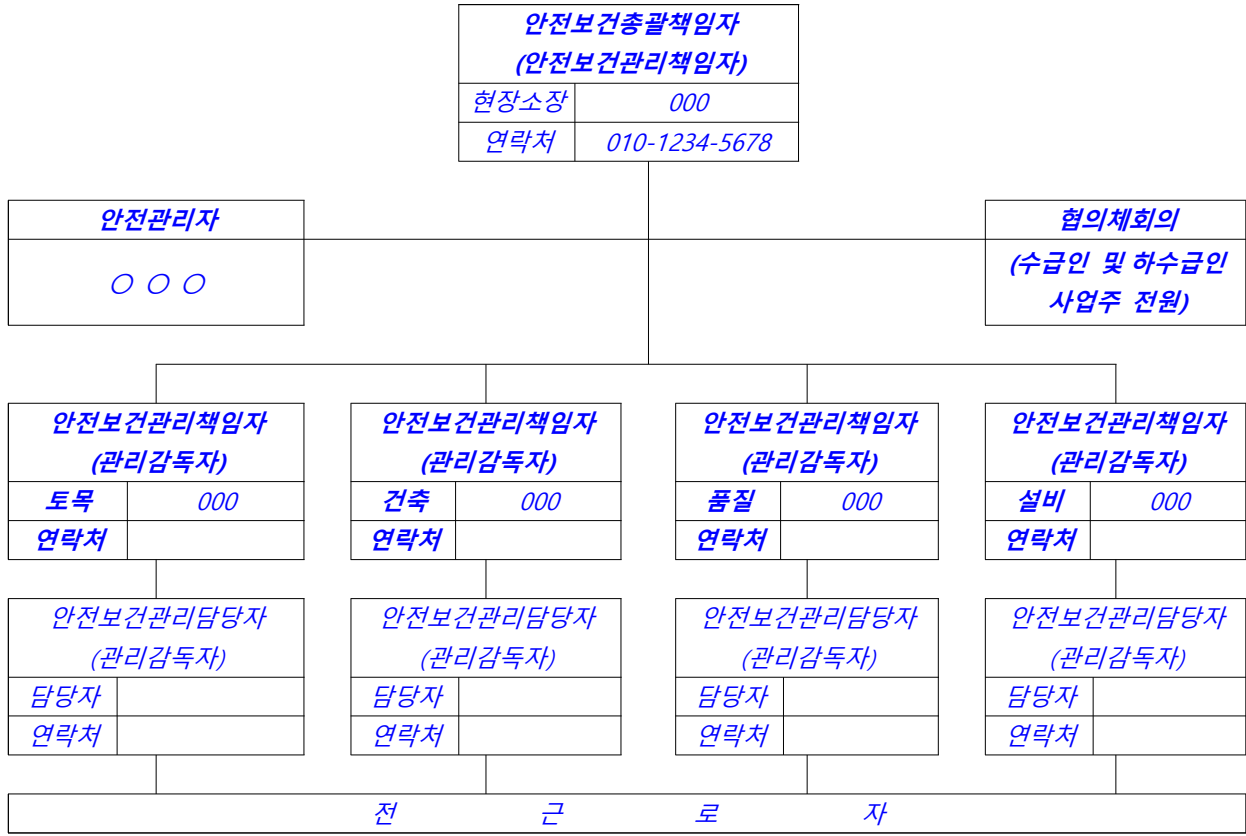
안전보건총괄책임자
(안전보건관리책임자)

| 현장소장 | 000 |
|---|---|
| 연락처 | 010-1234-5678 |

안전관리자
○ ○ ○

협의체회의
(수급인 및 하수급인 사업주 전원)

안전보건관리책임자
(관리감독자)

| 토목 | 000 |
|---|---|
| 연락처 | |

안전보건관리책임자
(관리감독자)

| 건축 | 000 |
|---|---|
| 연락처 | |

안전보건관리책임자
(관리감독자)

| 품질 | 000 |
|---|---|
| 연락처 | |

안전보건관리책임자
(관리감독자)

| 설비 | 000 |
|---|---|
| 연락처 | |

안전보건관리담당자
(관리감독자)

| 담당자 | |
|---|---|
| 연락처 | |

안전보건관리담당자
(관리감독자)

| 담당자 | |
|---|---|
| 연락처 | |

안전보건관리담당자
(관리감독자)

| 담당자 | |
|---|---|
| 연락처 | |

안전보건관리담당자
(관리감독자)

| 담당자 | |
|---|---|
| 연락처 | |

전 근 로 자